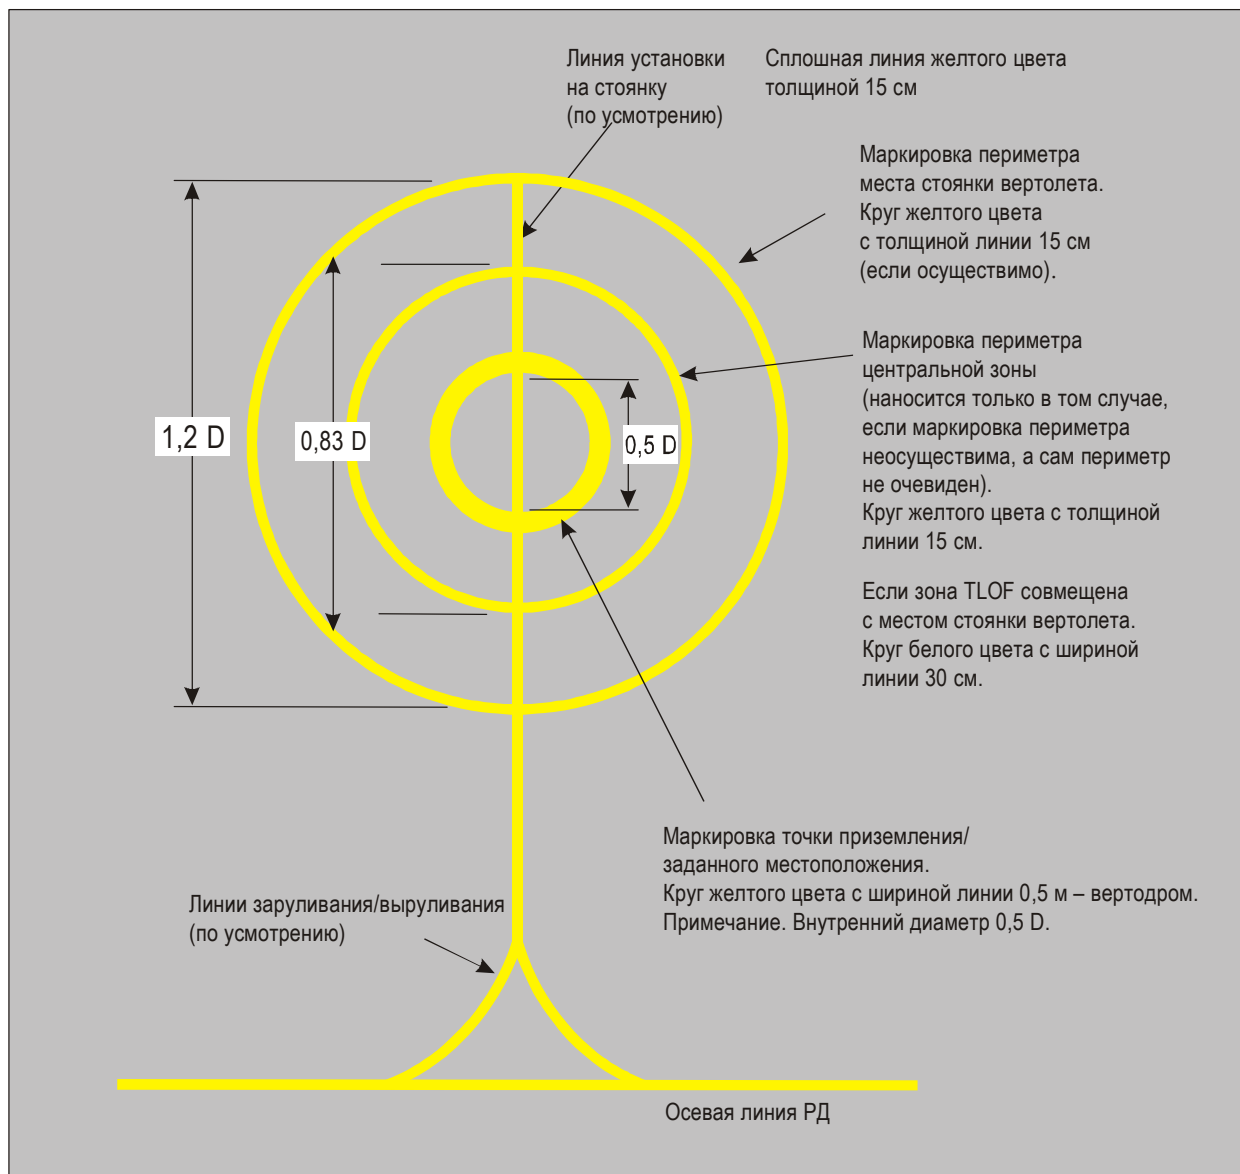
Линия установки на стоянку (по усмотрению)

Сплошная линия желтого цвета толщиной 15 см

Маркировка периметра места стоянки вертолета. Круг желтого цвета с толщиной линии 15 см (если осуществимо).

1,2 D

0,83 D

0,5 D

Маркировка периметра центральной зоны (наносится только в том случае, если маркировка периметра неосуществима, а сам периметр не очевиден). Круг желтого цвета с толщиной линии 15 см.

Если зона TLOF совмещена с местом стоянки вертолета. Круг белого цвета с шириной линии 30 см.

Маркировка точки приземления/ заданного местоположения. Круг желтого цвета с шириной линии 0,5 м – вертодром. Примечание. Внутренний диаметр 0,5 D.

Линии заруливания/выруливания (по усмотрению)

Осевая линия РД